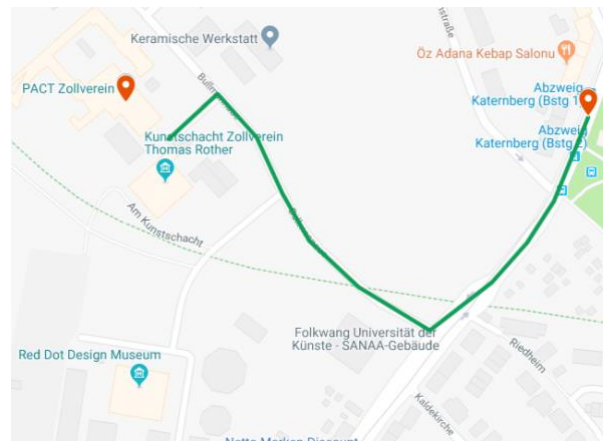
Keramische Werkstatt

Öz Adana Kebap Salonu

PACT Zollverein

Bullm

Abzweig Katernberg (Bstg 1)

Abzweig Katernberg (Bstg 2)

Kunstschacht Zollverein Thomas Rother

Am Kunstschacht

straße

Folkwang Universität der Künste - SANAA-Gebäude

Riedheim

Red Dot Design Museum

Kaldekirche

Netto Marken-Discount